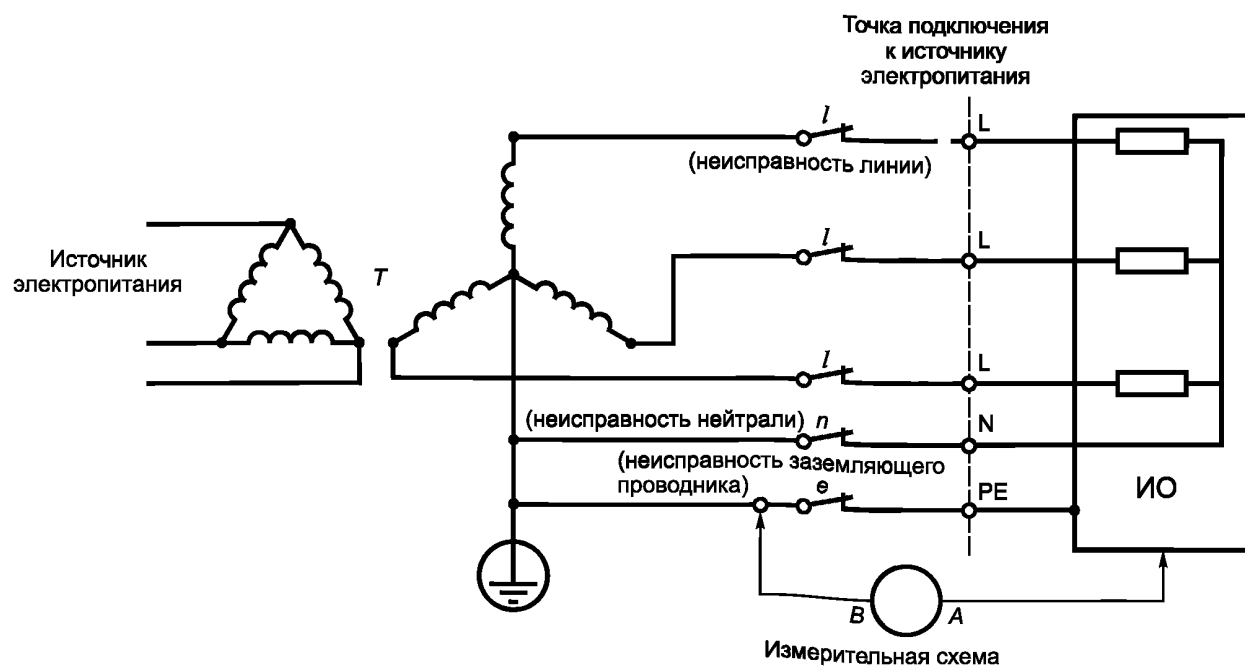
Точка подключения к источнику электропитания

$l$

(неисправность линии)

L

Источник электропитания

T

$l$

L

$l$

L

(неисправность нейтрали) $n$

N

(неисправность заземляющего проводника)

e

PE

ИО

B

A

Измерительная схема